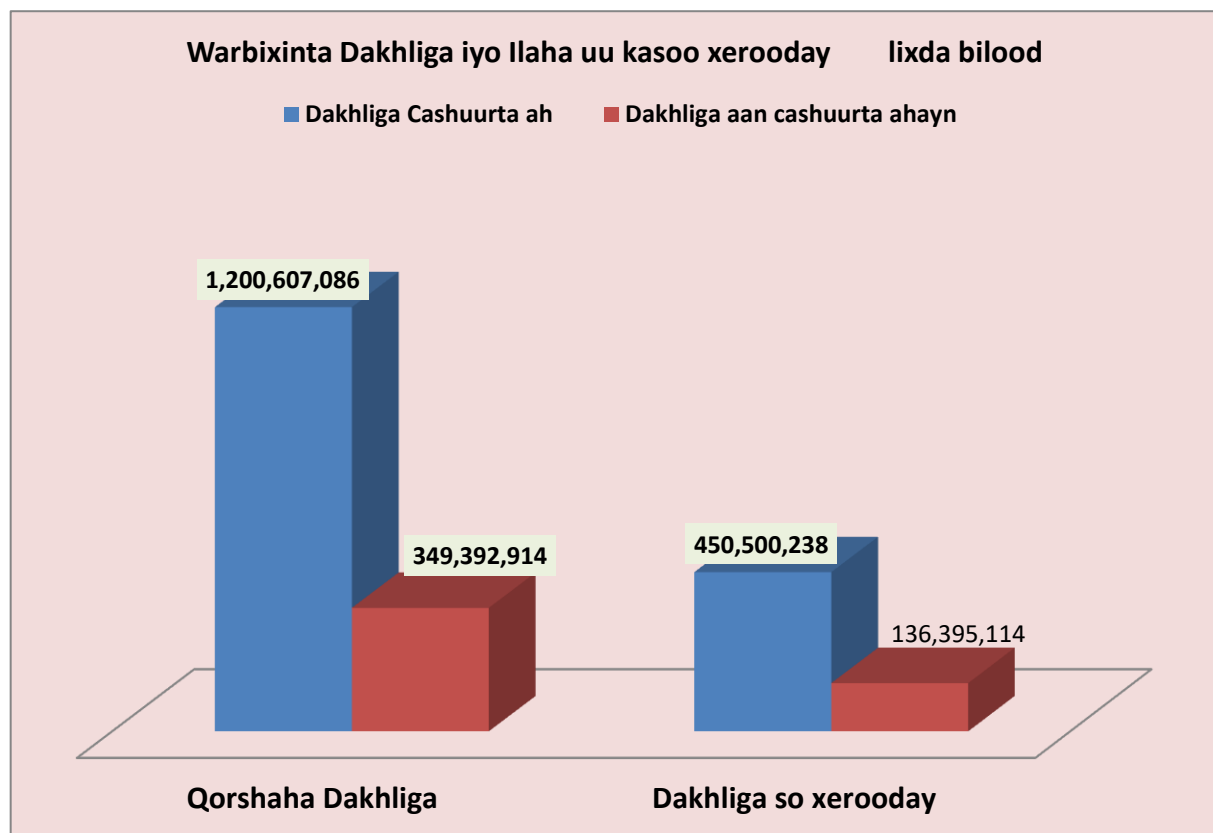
Warbixinta Dakhliga iyo Ilaha uu kasoo xerooday lixda bilood

Dakhliga Cashuurta ah
Dakhliga aan cashuurta ahayn

1,200,607,086
349,392,914
450,500,238
136,395,114

Qorshaha Dakhliga
Dakhliga so xerooday